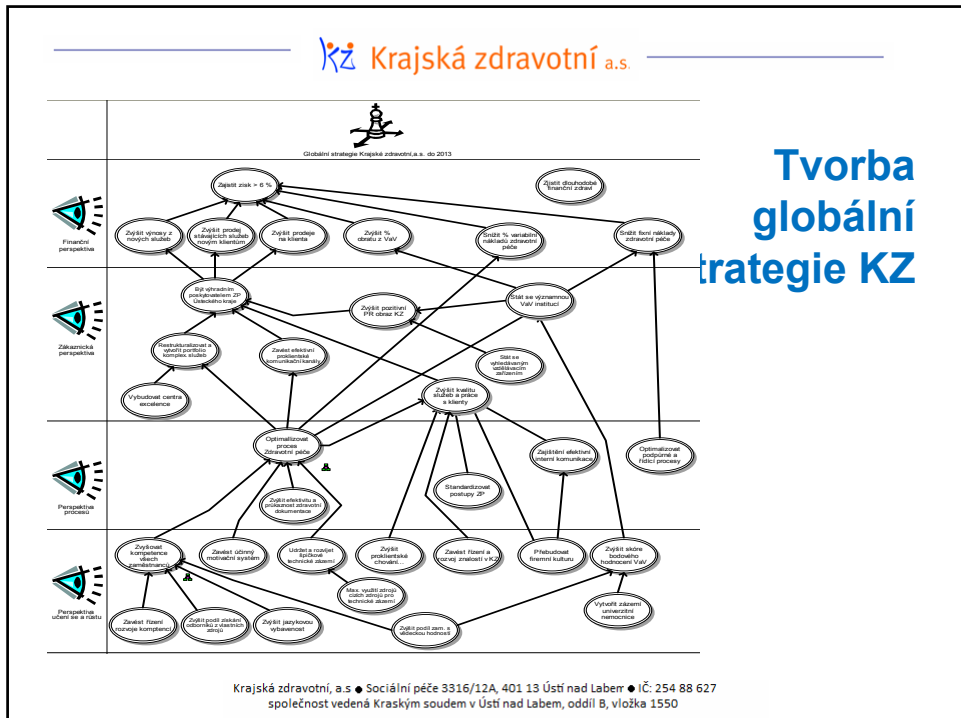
Krajská zdravotní a.s.

Tvorba globální strategie KZ

Globální strategie Krajské zdravotní,a.s. do 2013

Finanční perspektiva

Zajistit zisk > 6 %

Zajistit dlouhodobé finanční zdraví

Zvýšit výnosy z nových služeb

Zvýšit prodej stávajících služeb novým klientům

Zvýšit prodeje na klienta

Zvýšit % obratu z VaV

Snížit % variabilní nákladů zdravotní péče

Snížit fixní náklady zdravotní péče

Zákaznická perspektiva

Být výhradním poskytovatelem ZP Ústeckého kraje

Zvýšit pozitivní PR obraz KZ

Stát se významnou VaV institucí

Restrukturalizovat a vytvořit portfolio komplex.služeb

Zavést efektivní proklientské komunikační kanály

Stát se vyhledávaným vzdělávacím zařízením

Vybudovat centra excelence

Zvýšit kvalitu služeb a práce s klienty

Perspektiva procesů

Optimalizovat proces Zdravotní péče

Zajištění efektivní interní komunikace

Optimalizovat podpůrné a řídící procesy

Standardizovat postupy ZP

Zvýšit efektivitu a průkaznost zdravotní dokumentace

Perspektiva učení se a růstu

Zvyšovat kompetence všech zaměstnanců

Zavést účinný motivační systém

Udržet a rozvíjet špičkové technické zázemí

Zvýšit proklientské chování

Zavést řízení a rozvoj znalostí v KZ

Přebudovat firemní kulturu

Zvýšit skóre bodového hodnocení VaV

Max. využití zdrojů cizích zdrojů pro technické zázemí

Zavést řízení rozvoje kompetencí

Zvýšit podíl získání odborníků z vlastních zdrojů

Zvýšit jazykovou vybavenost

Zvýšit podíl zam. s vědeckou hodností

Vytvořit zázemí univerzitní nemocnice

Krajská zdravotní, a.s ● Sociální péče 3316/12A, 401 13 Ústí nad Labem ● IČ: 254 88 627
společnost vedená Kraským soudem v Ústí nad Labem, oddíl B, vložka 1550